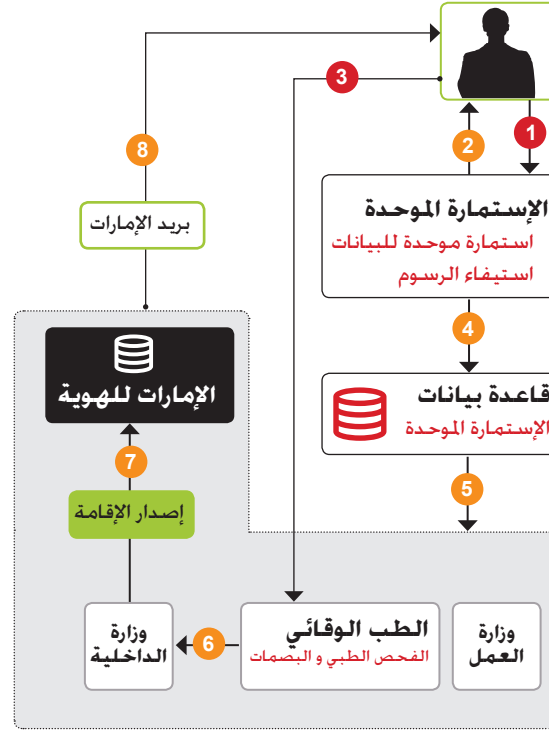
1
2
3
8
الإستمارة الموحدة
استمارة موحدة للبيانات
استيفاء الرسوم
بريد الإمارات
4
الإمارات للهوية
قاعدة بيانات
الإستمارة الموحدة
7
5
إصدار الإقامة
وزارة الداخلية
6
الطب الوقائي
الفحص الطبي و البصمات
وزارة العمل